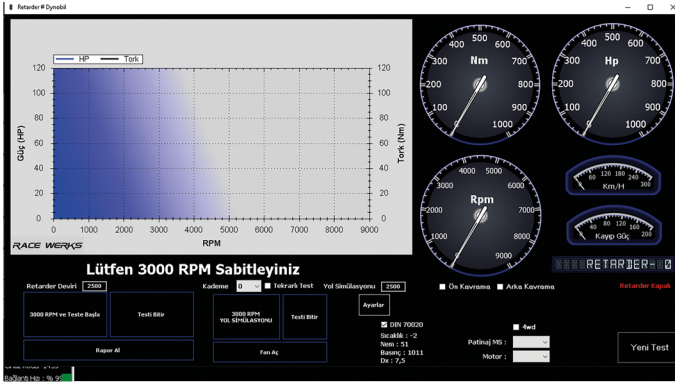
Retarder # Dynobil

HP
Tork

120
100
80
60
40
20
0

Güç (HP)

0 1000 2000 3000 4000 5000 6000 7000 8000 9000
RPM

120
100
80
60
40
20
0

Tork (Nm)

RACE WERKS

400 500 600
300 Nm 700
200 800
100 900
0 1000

400 500 600
300 Hp 700
200 800
100 900
0 1000

3000 4000 5000
2000 Rpm 6000
1000 7000
0 8000
9000

60 120 180 240 300
Km/H

40 80 120 160 200
Kayıp Güç

RETARDER-0

Lütfen 3000 RPM Sabitleyiniz

Retarder Deviri 2500
3000 RPM ve Teste Başla
Testi Bitir
Rapor Al

Kademe 0
Tekrarlı Test
3000 RPM YOL SİMÜLASYONU
Testi Bitir
Fan Aç

Yol Simülasyonu 2500
Ayarlar

Ön Kavrama
Arka Kavrama
Retarder Kapalı

DIN 70020
Sıcaklık : -2
Nem : 51
Basınç : 1011
Dx : 7,5

4wd
Patinaj MS :
Motor :

Yeni Test

Bağlantı Hız : % 9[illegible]